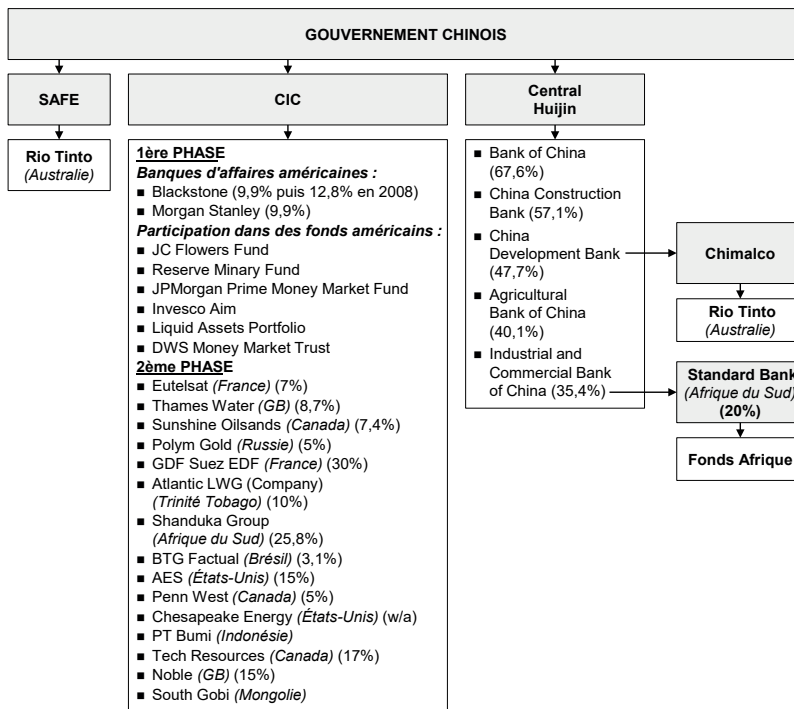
GOUVERNEMENT CHINOIS

SAFE

Rio Tinto
*(Australie)*

CIC

**1ère PHASE**
*Banques d'affaires américaines :*
■ Blackstone (9,9% puis 12,8% en 2008)
■ Morgan Stanley (9,9%)
*Participation dans des fonds américains :*
■ JC Flowers Fund
■ Reserve Minary Fund
■ JPMorgan Prime Money Market Fund
■ Invesco Aim
■ Liquid Assets Portfolio
■ DWS Money Market Trust
**2ème PHASE**
■ Eutelsat *(France)* (7%)
■ Thames Water *(GB)* (8,7%)
■ Sunshine Oilsands *(Canada)* (7,4%)
■ Polym Gold *(Russie)* (5%)
■ GDF Suez EDF *(France)* (30%)
■ Atlantic LWG (Company) *(Trinité Tobago)* (10%)
■ Shanduka Group *(Afrique du Sud)* (25,8%)
■ BTG Factual *(Brésil)* (3,1%)
■ AES *(États-Unis)* (15%)
■ Penn West *(Canada)* (5%)
■ Chesapeake Energy *(États-Unis)* (w/a)
■ PT Bumi *(Indonésie)*
■ Tech Resources *(Canada)* (17%)
■ Noble *(GB)* (15%)
■ South Gobi *(Mongolie)*

Central Huijin

■ Bank of China (67,6%)
■ China Construction Bank (57,1%)
■ China Development Bank (47,7%)
■ Agricultural Bank of China (40,1%)
■ Industrial and Commercial Bank of China (35,4%)

Chimalco

Rio Tinto
*(Australie)*

Standard Bank
*(Afrique du Sud)*
**(20%)**

Fonds Afrique